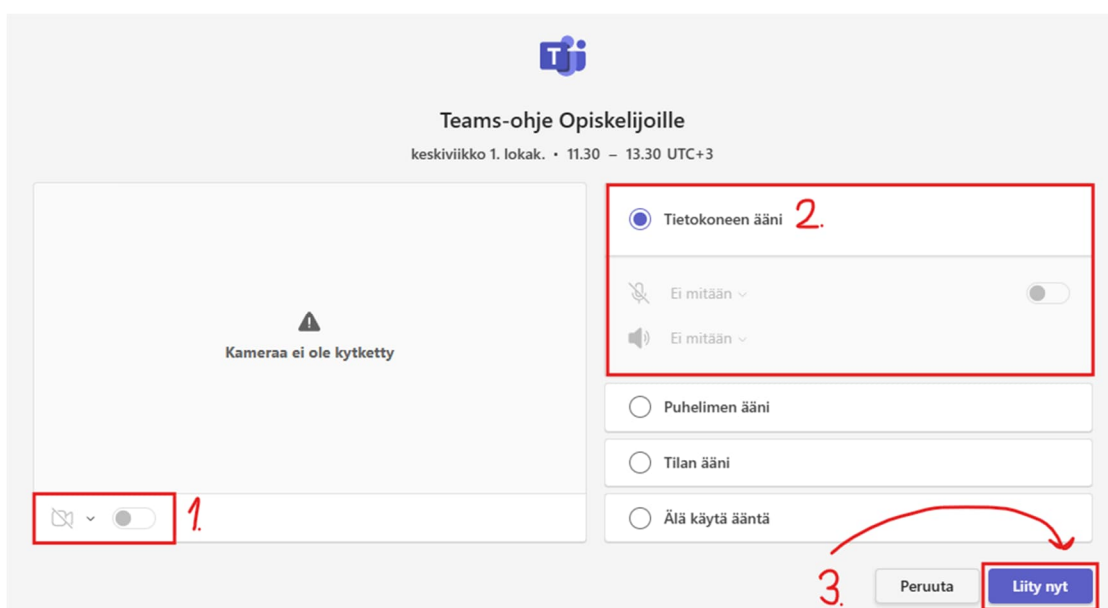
Teams-ohje Opiskelijoille

keskiviikko 1. lokak. • 11.30 – 13.30 UTC+3

Kameraa ei ole kytketty

1.

Tietokoneen ääni

2.

Ei mitään

Ei mitään

Puhelimen ääni

Tilan ääni

Älä käytä ääntä

3.

Peruuta

Liity nyt